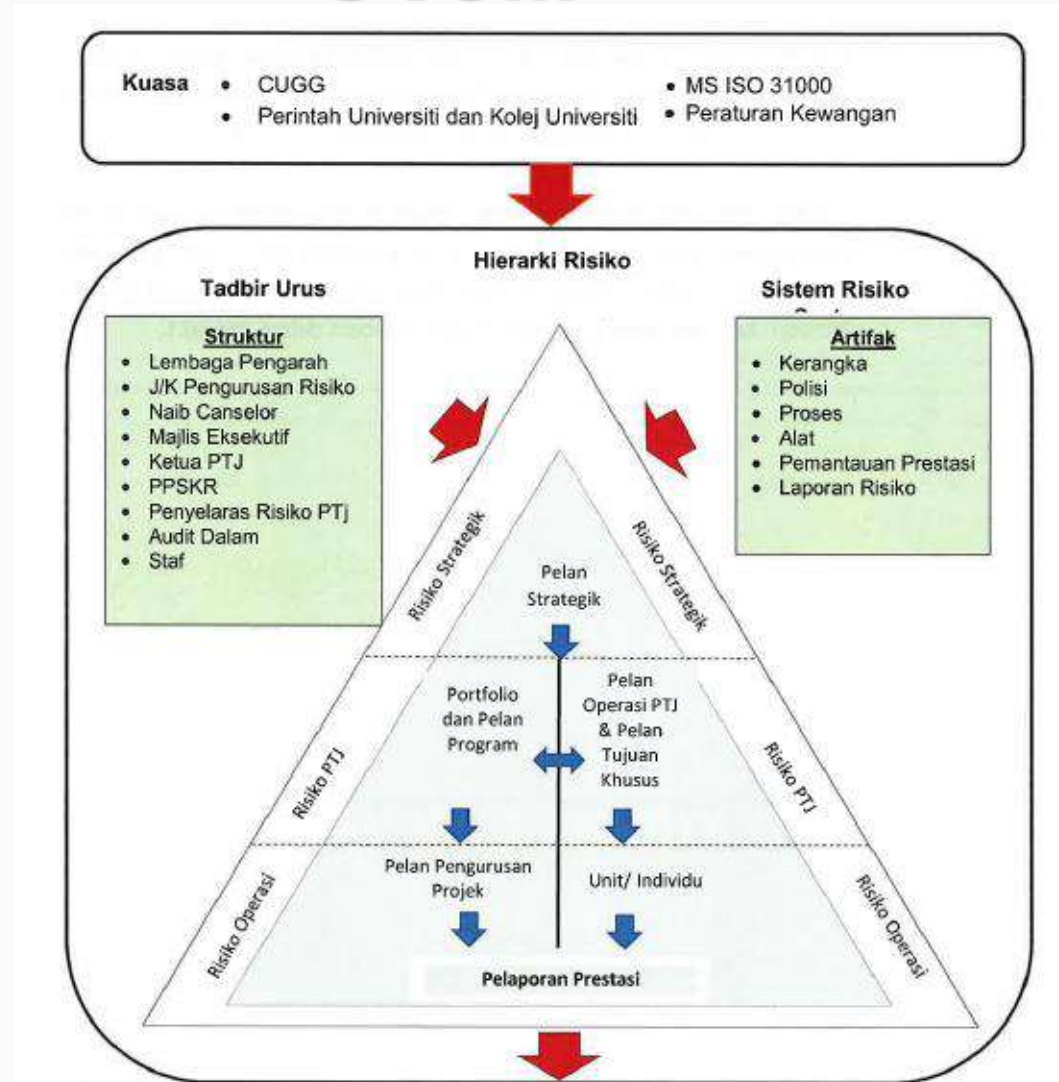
Kuasa
• CUGG
• Perintah Universiti dan Kolej Universiti
• MS ISO 31000
• Peraturan Kewangan

Hierarki Risiko

Tadbir Urus

Struktur
• Lembaga Pengarah
• J/K Pengurusan Risiko
• Naib Canselor
• Majlis Eksekutif
• Ketua PTJ
• PPSKR
• Penyelaras Risiko PTj
• Audit Dalam
• Staf

Sistem Risiko

Artifak
• Kerangka
• Polisi
• Proses
• Alat
• Pemantauan Prestasi
• Laporan Risiko

Risiko Strategik
Risiko Strategik
Pelan Strategik

Risiko PTJ
Portfolio dan Pelan Program
Pelan Operasi PTJ & Pelan Tujuan Khusus
Risiko PTJ

Risiko Operasi
Pelan Pengurusan Projek
Unit/ Individu
Risiko Operasi

Pelaporan Prestasi